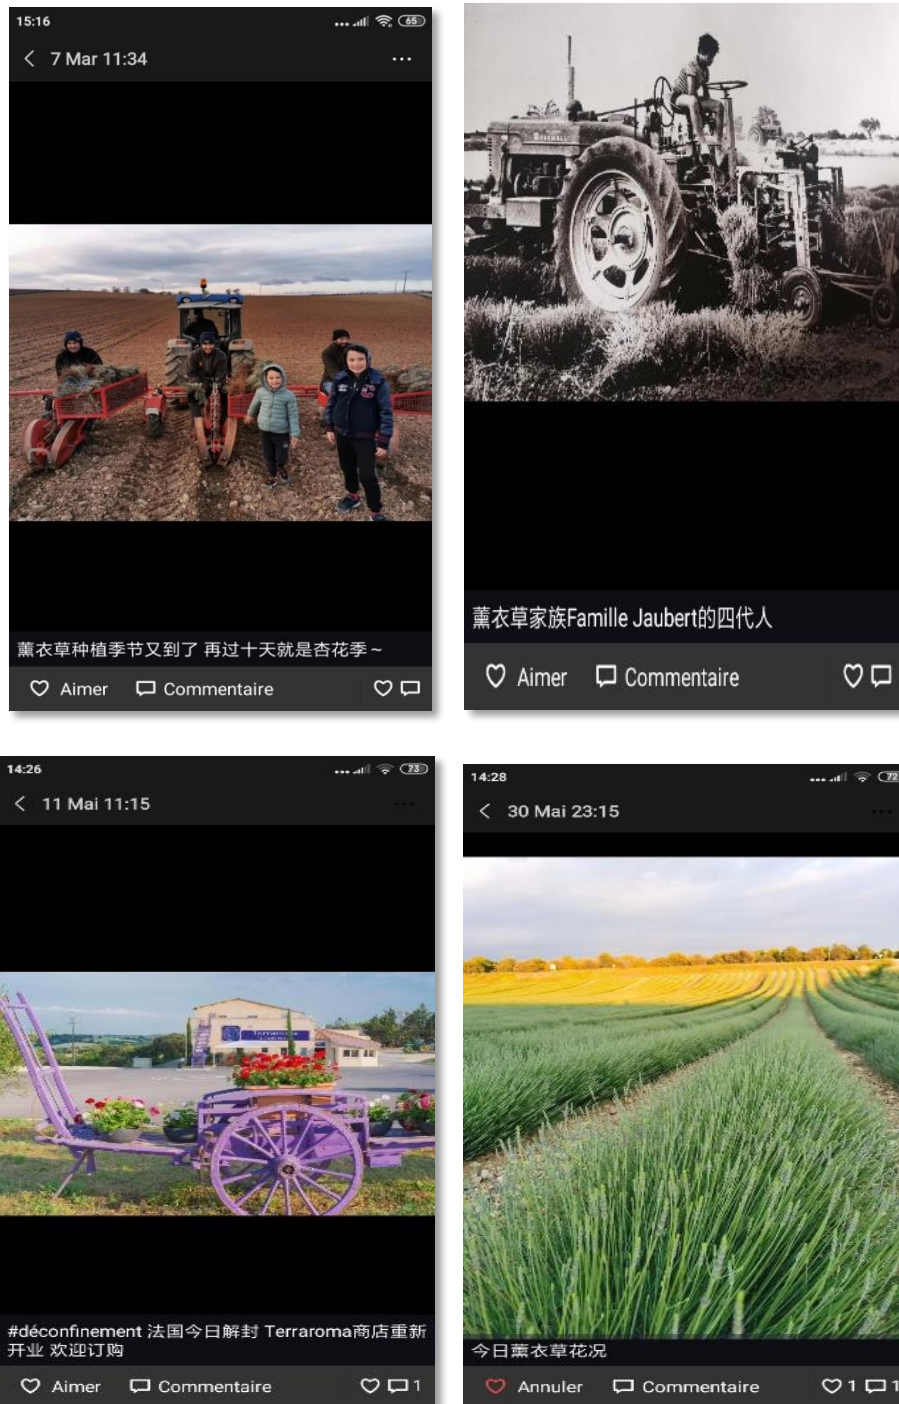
15:16

65

7 Mar 11:34

薰衣草种植季节又到了 再过十天就是杏花季～

Aimer Commentaire

薰衣草家族Famille Jaubert的四代人

Aimer Commentaire

14:26

73

11 Mai 11:15

#déconfinement 法国今日解封 Terraroma商店重新开业 欢迎订购

Aimer Commentaire 1

14:28

72

30 Mai 23:15

今日薰衣草花况

Annuler Commentaire 1 1